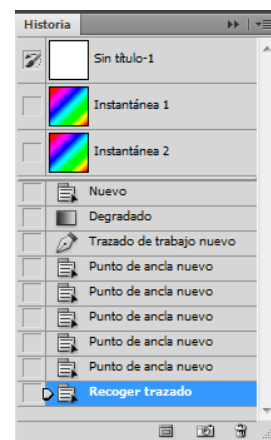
Historia

Sin título-1

Instantánea 1

Instantánea 2

Nuevo

Degradado

Trazado de trabajo nuevo

Punto de ancla nuevo

Punto de ancla nuevo

Punto de ancla nuevo

Punto de ancla nuevo

Punto de ancla nuevo

Recoger trazado